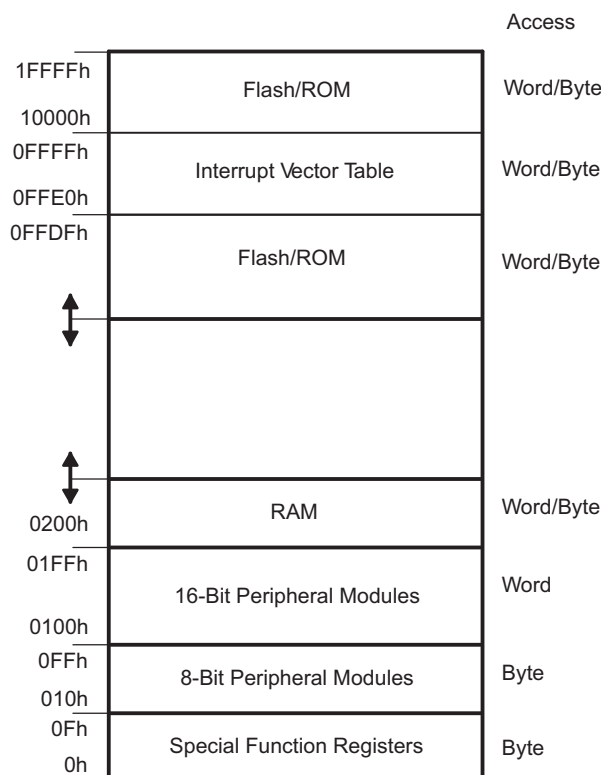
Access

1FFFFh
Flash/ROM
Word/Byte
10000h

0FFFFh
Interrupt Vector Table
Word/Byte
0FFE0h

0FFDFh
Flash/ROM
Word/Byte

RAM
Word/Byte
0200h

01FFh
16-Bit Peripheral Modules
Word
0100h

0FFh
8-Bit Peripheral Modules
Byte
010h

0Fh
Special Function Registers
Byte
0h